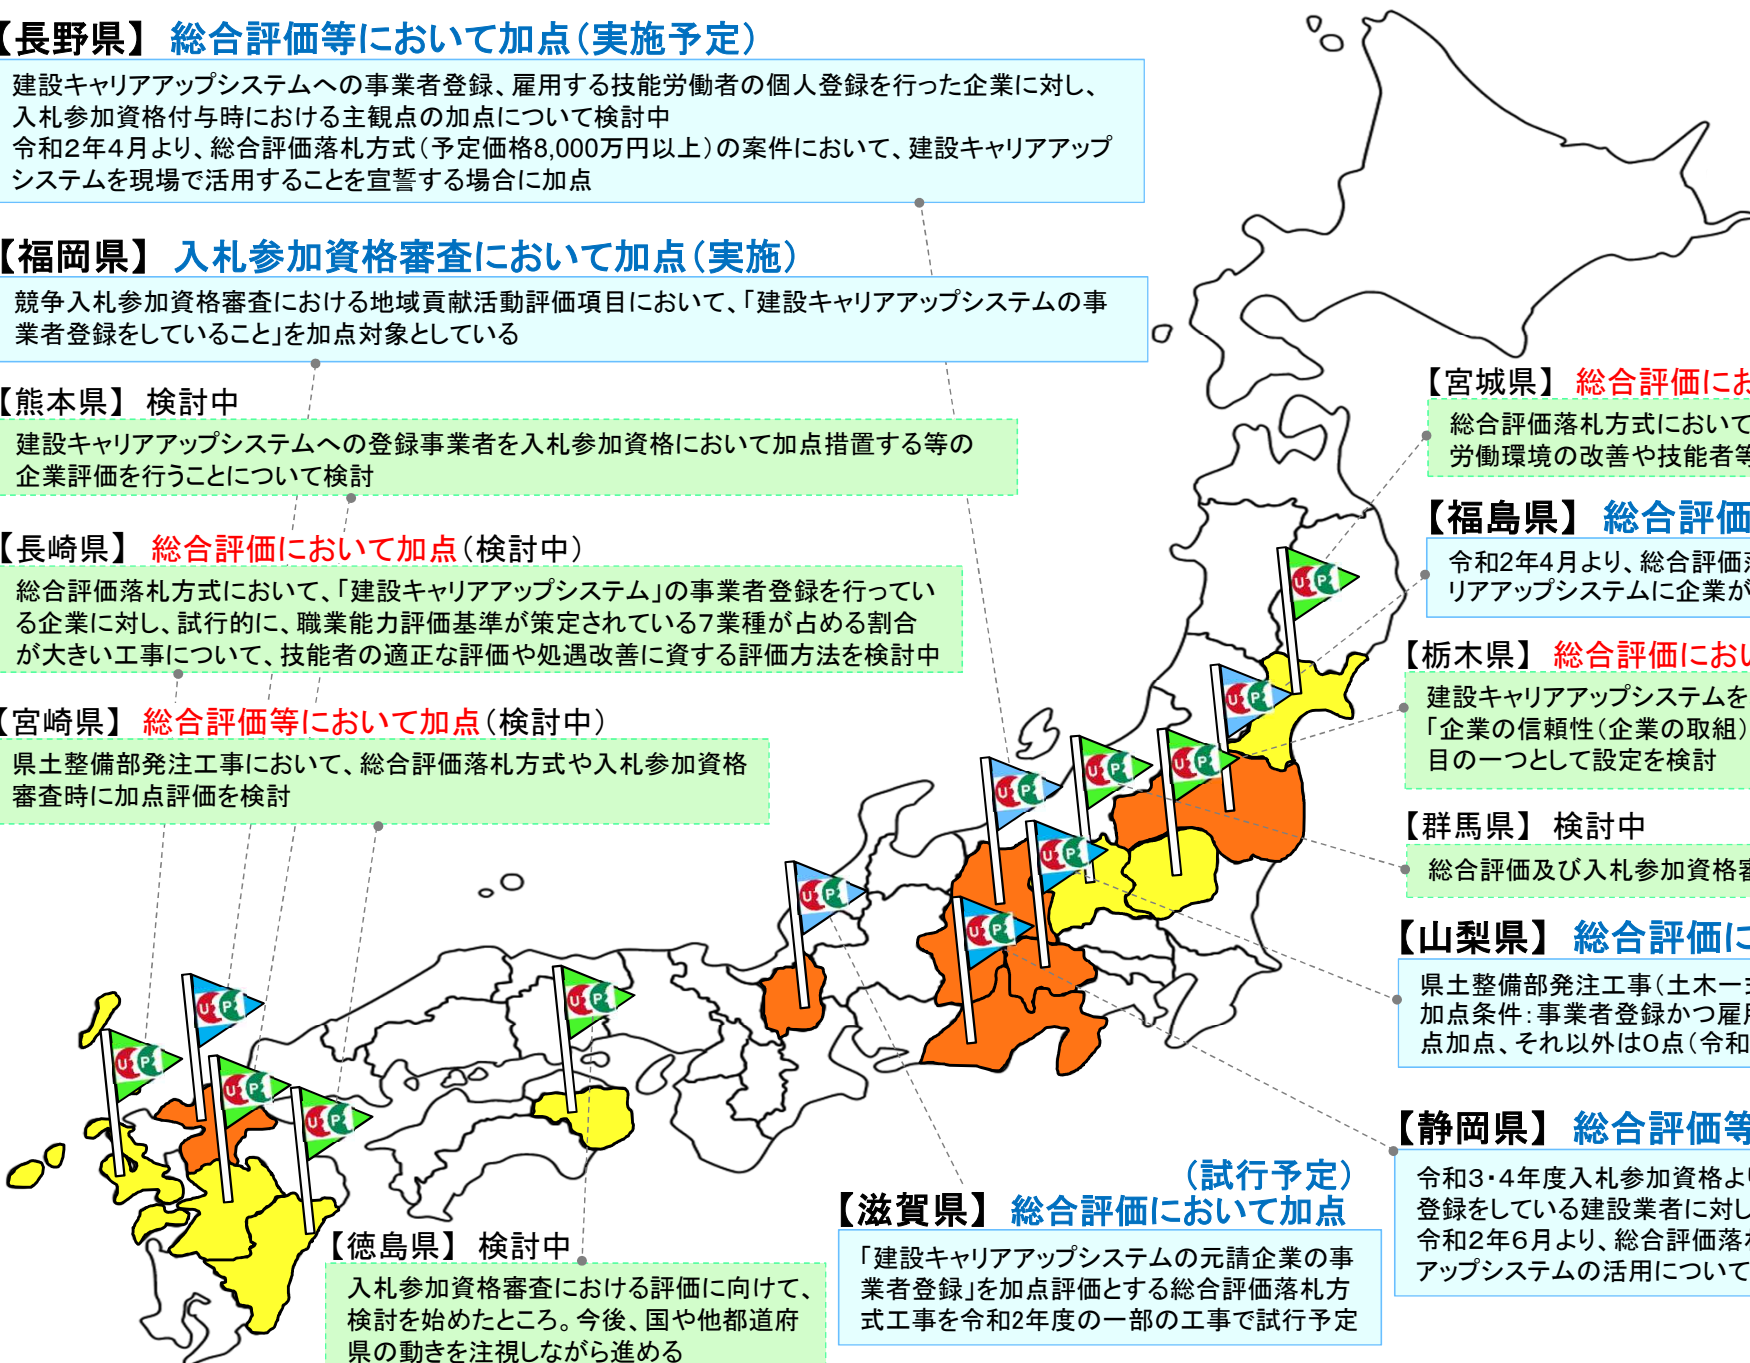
【長野県】 総合評価等において加点（実施予定）

建設キャリアアップシステムへの事業者登録、雇用する技能労働者の個人登録を行った企業に対し、入札参加資格付与時における主観点の加点について検討中
令和2年4月より、総合評価落札方式（予定価格8,000万円以上）の案件において、建設キャリアアップシステムを現場で活用することを宣誓する場合に加点

【福岡県】 入札参加資格審査において加点（実施）

競争入札参加資格審査における地域貢献活動評価項目において、「建設キャリアアップシステムの事業者登録をしていること」を加点対象としている

【熊本県】 検討中

建設キャリアアップシステムへの登録事業者を入札参加資格において加点措置する等の企業評価を行うことについて検討

【長崎県】 総合評価において加点（検討中）

総合評価落札方式において、「建設キャリアアップシステム」の事業者登録を行っている企業に対し、試行的に、職業能力評価基準が策定されている7業種が占める割合が大きい工事について、技能者の適正な評価や処遇改善に資する評価方法を検討中

【宮崎県】 総合評価等において加点（検討中）

県土整備部発注工事において、総合評価落札方式や入札参加資格審査時に加点評価を検討

【宮城県】 総合評価にお

総合評価落札方式において
労働環境の改善や技能者等

【福島県】 総合評価

令和2年4月より、総合評価
リアアップシステムに企業が

【栃木県】 総合評価におい

建設キャリアアップシステムを
「企業の信頼性（企業の取組）
目の一つとして設定を検討

【群馬県】 検討中

総合評価及び入札参加資格審

【山梨県】 総合評価に

県土整備部発注工事（土木一
加点条件：事業者登録かつ雇
点加点、それ以外は0点（令和

【静岡県】 総合評価等

令和3・4年度入札参加資格よ
登録をしている建設業者に対し
令和2年6月より、総合評価落
アップシステムの活用について

【滋賀県】 総合評価において加点（試行予定）

「建設キャリアアップシステムの元請企業の事業者登録」を加点評価とする総合評価落札方式工事を令和2年度の一部の工事で試行予定

【徳島県】 検討中

入札参加資格審査における評価に向けて、検討を始めたところ。今後、国や他都道府県の動きを注視しながら進める